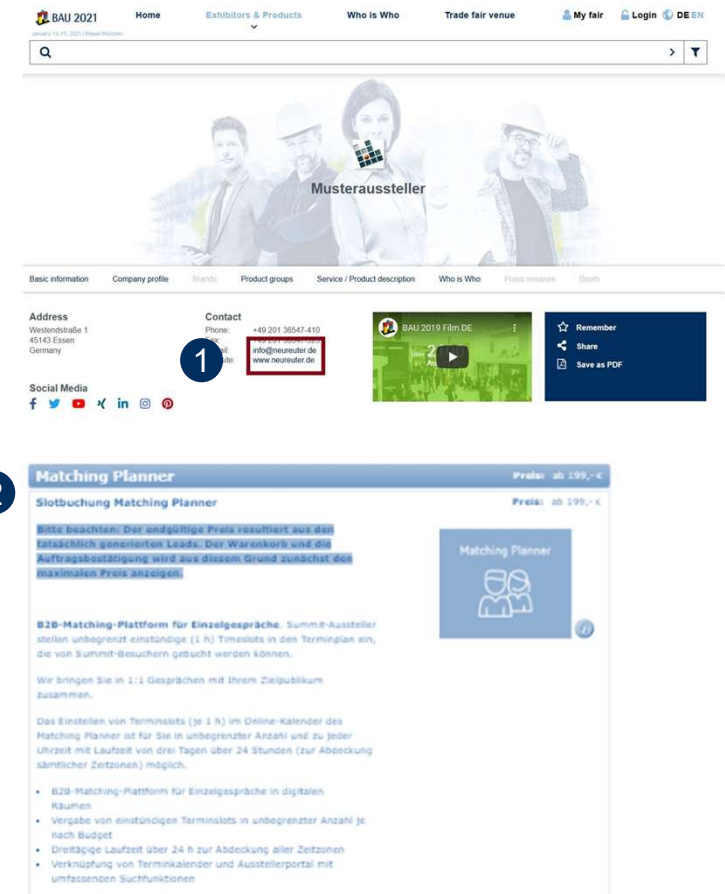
BAU 2021
January 11-15, 2021 | Messe München

Home
Exhibitors & Products
Who is Who
Trade fair venue
My fair
Login
DE EN

Musteraussteller

Basic information
Company profile
Brands
Product groups
Service / Product description
Who is Who
Press releases
Booth

Address
Westendstraße 1
45143 Essen
Germany

Contact
Phone: +49 201 36547-410
Fax: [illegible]
Email: info@neureuter.de
Website: www.neureuter.de

1

Social Media

BAU 2019 Film DE

Remember
Share
Save as PDF

2

Matching Planner
Preis: ab 199,- €

Slotbuchung Matching Planner
Preis: ab 199,- €

Bitte beachten: Der endgültige Preis resultiert aus den tatsächlich generierten Leads. Der Warenkorb und die Auftragsbestätigung wird aus diesem Grund zunächst den maximalen Preis anzeigen.

Matching Planner

B2B-Matching-Plattform für Einzelgespräche. Summit-Aussteller stellen unbegrenzt einstündige (1 h) Timeslots in den Terminplan ein, die von Summit-Besuchern gebucht werden können.

Wir bringen Sie in 1:1 Gesprächen mit Ihrem Zielpublikum zusammen.

Das Einstellen von Terminslots (je 1 h) im Online-Kalender des Matching Planner ist für Sie in unbegrenzter Anzahl und zu jeder Uhrzeit mit Laufzeit von drei Tagen über 24 Stunden (zur Abdeckung sämtlicher Zeitzonen) möglich.

• B2B-Matching-Plattform für Einzelgespräche in digitalen Räumen
• Vergabe von einstündigen Terminslots in unbegrenzter Anzahl je nach Budget
• Dreitägige Laufzeit über 24 h zur Abdeckung aller Zeitzonen
• Verknüpfung von Terminkalender und Ausstellerportal mit umfassenden Suchfunktionen